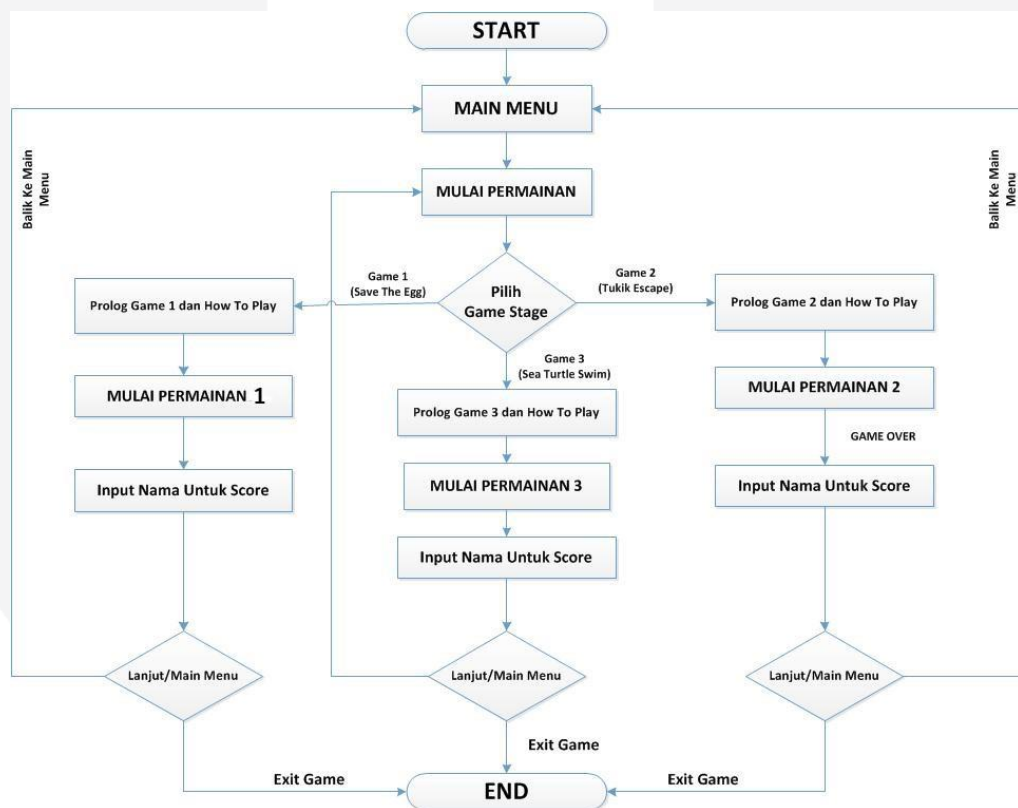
START

MAIN MENU

Balik Ke Main Menu

Balik Ke Main Menu

MULAI PERMAINAN

Game 1
(Save The Egg)

Pilih
Game Stage

Game 2
(Tukik Escape)

Prolog Game 1 dan How To Play

Prolog Game 2 dan How To Play

Game 3
(Sea Turtle Swim)

MULAI PERMAINAN 1

MULAI PERMAINAN 2

Prolog Game 3 dan How To Play

GAME OVER

Input Nama Untuk Score

MULAI PERMAINAN 3

Input Nama Untuk Score

Input Nama Untuk Score

Lanjut/Main Menu

Lanjut/Main Menu

Lanjut/Main Menu

Exit Game

Exit Game

Exit Game

END